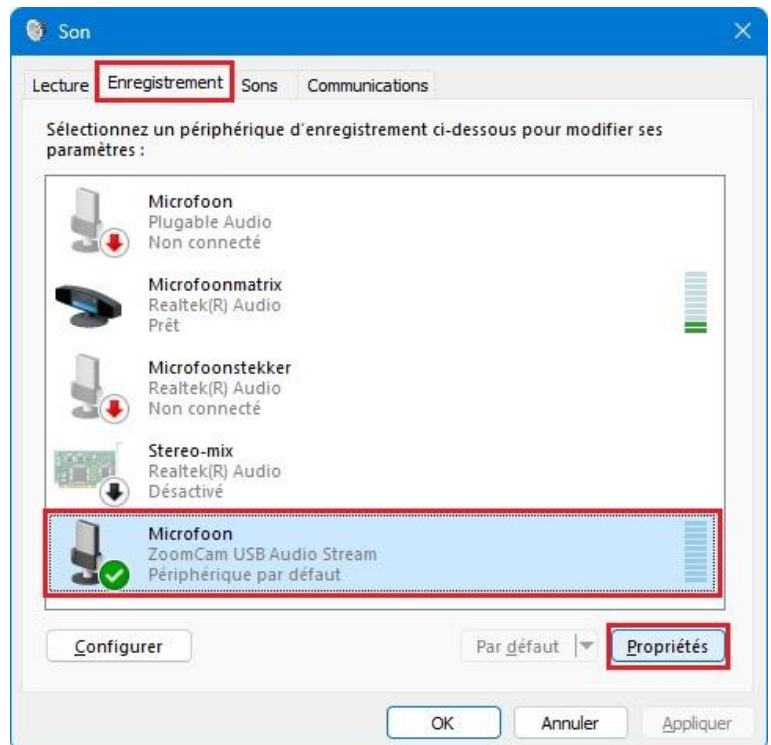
Son

Lecture Enregistrement Sons Communications

Sélectionnez un périphérique d'enregistrement ci-dessous pour modifier ses paramètres :

Microfoon
Plugable Audio
Non connecté

Microfoonmatrix
Realtek(R) Audio
Prêt

Microfoonstekker
Realtek(R) Audio
Non connecté

Stereo-mix
Realtek(R) Audio
Désactivé

Microfoon
ZoomCam USB Audio Stream
Périphérique par défaut

Configurer

Par défaut

Propriétés

OK

Annuler

Appliquer